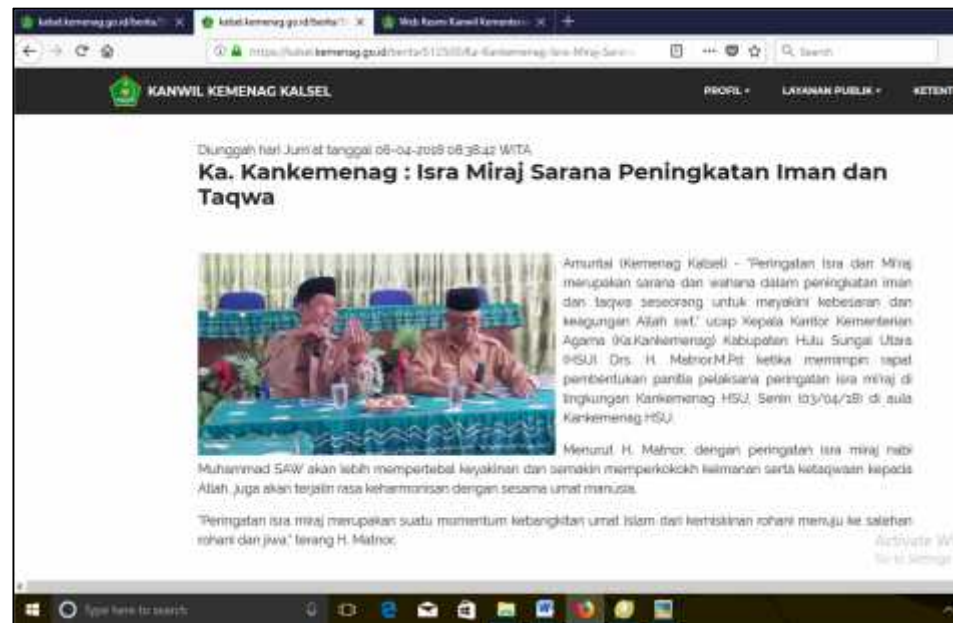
kalsel.kemenag.go.id/berita/ | kalsel.kemenag.go.id/berita/ | Web Resmi Kanwil Kementeri

https://kalsel.kemenag.go.id/berita/512500/Ka-Kankemenag-Isra-Miraj-Sara | Search

KANWIL KEMENAG KALSEL

PROFIL • LAYANAN PUBLIK • KETENT

Diunggah hari Jum'at tanggal 06-04-2018 08:38:42 WITA
Ka. Kankemenag : Isra Miraj Sarana Peningkatan Iman dan Taqwa

Amuntai (Kemenag Kalsel) - "Peringatan Isra dan Miraj merupakan sarana dan wahana dalam peningkatan iman dan taqwa seseorang untuk meyakini kebesaran dan keagungan Allah swt," ucap Kepala Kantor Kementerian Agama (Ka.Kankemenag) Kabupaten Hulu Sungai Utara (HSU) Drs. H. Matnor,M.Pd ketika memimpin rapat pembentukan panitia pelaksana peringatan isra mi'raj di lingkungan Kankemenag HSU, Senin (03/04/18) di aula Kankemenag HSU.

Menurut H. Matnor, dengan peringatan isra miraj nabi Muhammad SAW akan lebih mempertebal keyakinan dan semakin memperkokoh keimanan serta ketaqwaan kepada Allah, juga akan terjalin rasa keharmonisan dengan sesama umat manusia.

"Peringatan isra miraj merupakan suatu momentum kebangkitan umat Islam dari kemiskinan rohani menuju ke salehan rohani dan jiwa," terang H. Matnor.

Activate W
Go to Settings

Type here to search